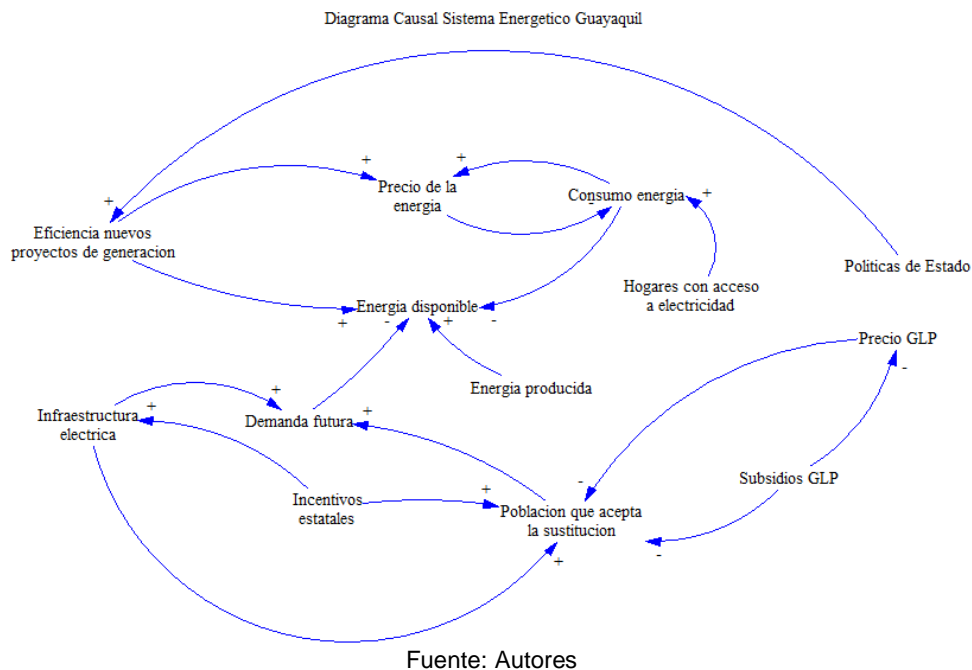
Diagrama Causal Sistema Energetico Guayaquil

+

Precio de la energia

+

Consumo energia

-

+

+

Eficiencia nuevos proyectos de generacion

Hogares con acceso a electricidad

Politicas de Estado

Energia disponible

+

-

+

-

Precio GLP

-

Energia producida

+

Infraestructura electrica

+

Demanda futura

+

Subsidios GLP

-

Incentivos estatales

+

Poblacion que acepta la sustitucion

-

+

Fuente: Autores